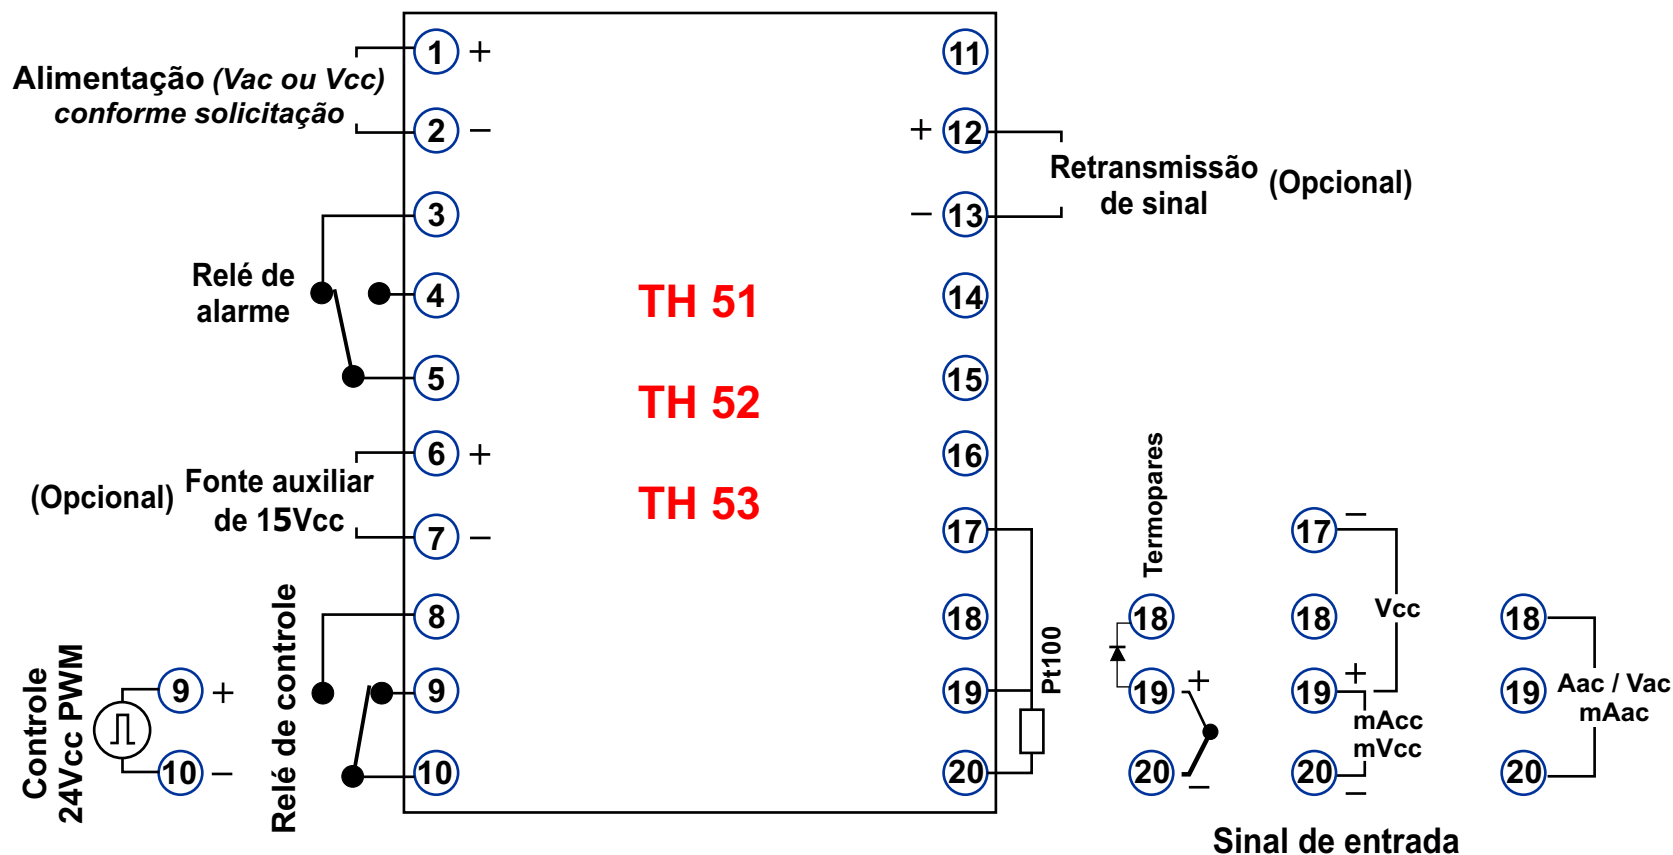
Alimentação (Vac ou Vcc) conforme solicitação

1 +
2 −
3
4
5
6 +
7 −
8
9
10

Relé de alarme

(Opcional) Fonte auxiliar de 15Vcc

Controle 24Vcc PWM

9 +
10 −

Relé de controle

TH 51
TH 52
TH 53

11
+ 12
− 13
14
15
16
17
18
19
20

Retransmissão de sinal (Opcional)

Pt100

Termopares

18
19 +
20 −

17 −
18
19 +
20 −
Vcc
mAcc
mVcc

18
19
20
Aac / Vac
mAac

Sinal de entrada